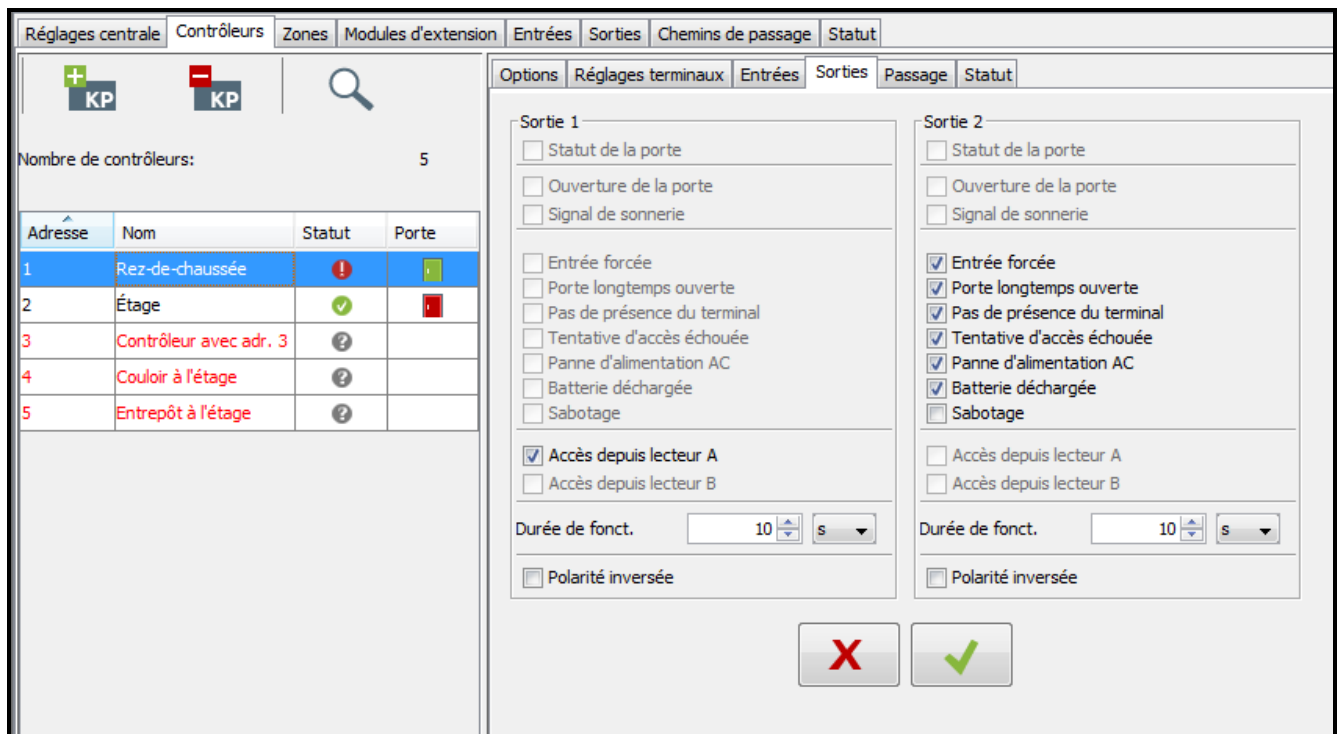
Réglages centrale | Contrôleurs | Zones | Modules d'extension | Entrées | Sorties | Chemins de passage | Statut

KP KP

Nombre de contrôleurs: 5

| Adresse | Nom | Statut | Porte |
|---|---|---|---|
| 1 | Rez-de-chaussée | | |
| 2 | Étage | | |
| 3 | Contrôleur avec adr. 3 | | |
| 4 | Couloir à l'étage | | |
| 5 | Entrepôt à l'étage | | |

Options | Réglages terminaux | Entrées | Sorties | Passage | Statut

Sortie 1
Statut de la porte
Ouverture de la porte
Signal de sonnerie
Entrée forcée
Porte longtemps ouverte
Pas de présence du terminal
Tentative d'accès échouée
Panne d'alimentation AC
Batterie déchargée
Sabotage
Accès depuis lecteur A
Accès depuis lecteur B
Durée de fonct. 10 s
Polarité inversée

Sortie 2
Statut de la porte
Ouverture de la porte
Signal de sonnerie
Entrée forcée
Porte longtemps ouverte
Pas de présence du terminal
Tentative d'accès échouée
Panne d'alimentation AC
Batterie déchargée
Sabotage
Accès depuis lecteur A
Accès depuis lecteur B
Durée de fonct. 10 s
Polarité inversée